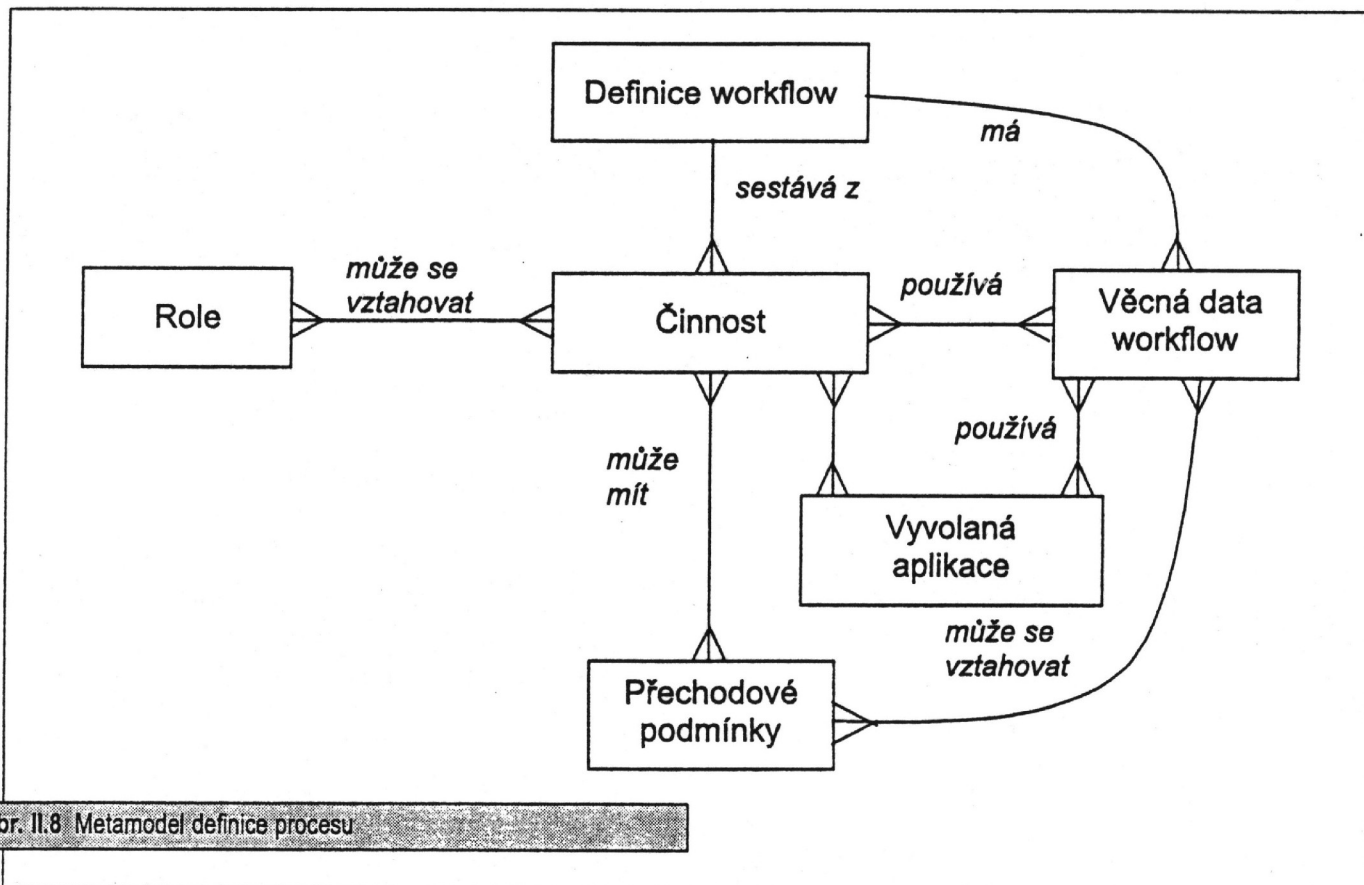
Definice workflow

má

sestává z

Role

může se vztahovat

Činnost

používá

Věcná data workflow

používá

může mít

Vyvolaná aplikace

může se vztahovat

Přechodové podmínky

br. II.8 Metamodel definice procesu